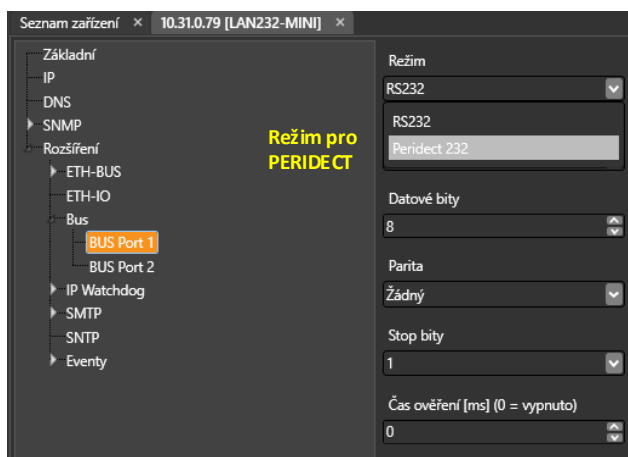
Seznam zařízení ×
10.31.0.79 [LAN232-MINI] ×

Základní
IP
DNS
SNMP
Rozšíření
ETH-BUS
ETH-IO
Bus
BUS Port 1
BUS Port 2
IP Watchdog
SMTP
SNTP
Eventy

Režim pro PERIDECT

Režim
RS232
RS232
Peridect 232
Datové bity
8
Parita
Žádný
Stop bity
1
Čas ověření [ms] (0 = vypnuto)
0